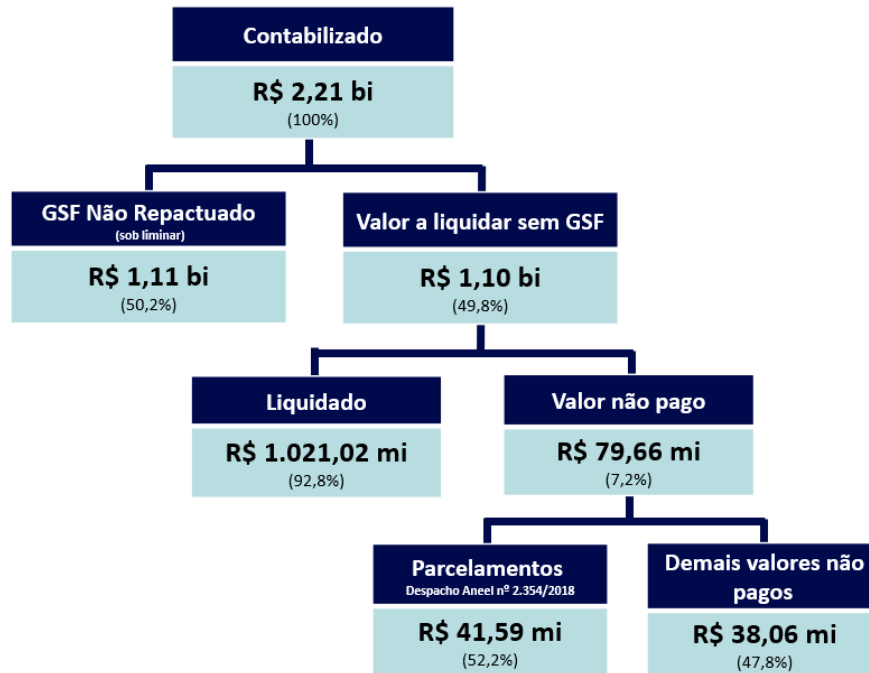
Contabilizado

R$ 2,21 bi
(100%)

GSF Não Repactuado
(sob liminar)

R$ 1,11 bi
(50,2%)

Valor a liquidar sem GSF

R$ 1,10 bi
(49,8%)

Liquidado

R$ 1.021,02 mi
(92,8%)

Valor não pago

R$ 79,66 mi
(7,2%)

Parcelamentos
Despacho Aneel nº 2.354/2018

R$ 41,59 mi
(52,2%)

Demais valores não pagos

R$ 38,06 mi
(47,8%)